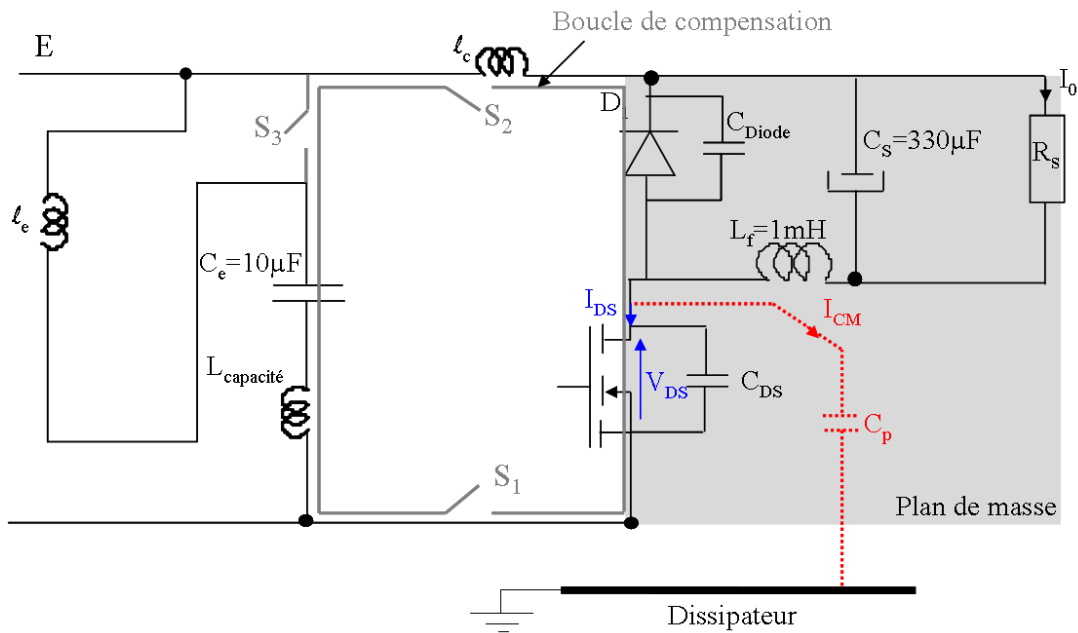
Boucle de compensation
E
$\ell_c$
$I_0$
$D_1$
$C_{Diode}$
$C_S=330\mu F$
$R_s$
$S_3$
$S_2$
$\ell_e$
$L_f=1mH$
$C_e=10\mu F$
$I_{DS}$
$I_{CM}$
$L_{capacité}$
$V_{DS}$
$C_{DS}$
$C_p$
$S_1$
Plan de masse
Dissipateur